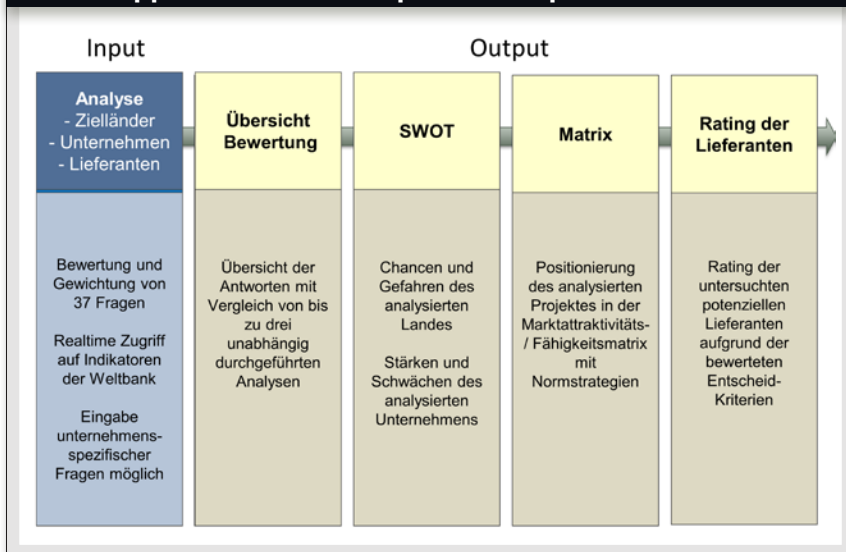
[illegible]

Input

Output

**Analyse**
- Zielländer
- Unternehmen
- Lieferanten

Bewertung und Gewichtung von 37 Fragen

Realtime Zugriff auf Indikatoren der Weltbank

Eingabe unternehmensspezifischer Fragen möglich

**Übersicht Bewertung**

Übersicht der Antworten mit Vergleich von bis zu drei unabhängig durchgeführten Analysen

**SWOT**

Chancen und Gefahren des analysierten Landes

Stärken und Schwächen des analysierten Unternehmens

**Matrix**

Positionierung des analysierten Projektes in der Marktattraktivitäts- / Fähigkeitsmatrix mit Normstrategien

**Rating der Lieferanten**

Rating der untersuchten potenziellen Lieferanten aufgrund der bewerteten Entscheid-Kriterien